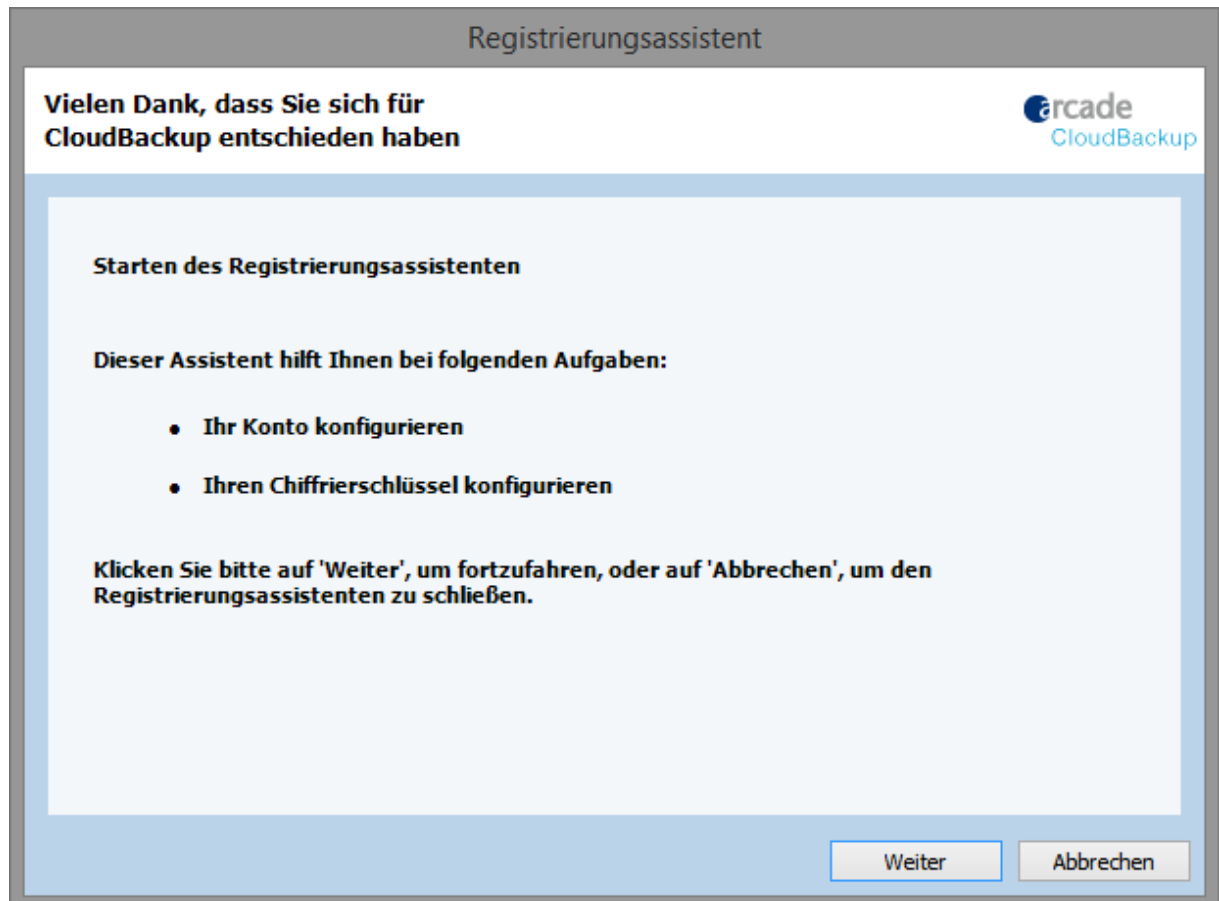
Registrierungsassistent

Vielen Dank, dass Sie sich für CloudBackup entschieden haben

arcade
CloudBackup

Starten des Registrierungsassistenten

Dieser Assistent hilft Ihnen bei folgenden Aufgaben:

- Ihr Konto konfigurieren
- Ihren Chiffrierschlüssel konfigurieren

Klicken Sie bitte auf 'Weiter', um fortzufahren, oder auf 'Abbrechen', um den Registrierungsassistenten zu schließen.

Weiter
Abbrechen